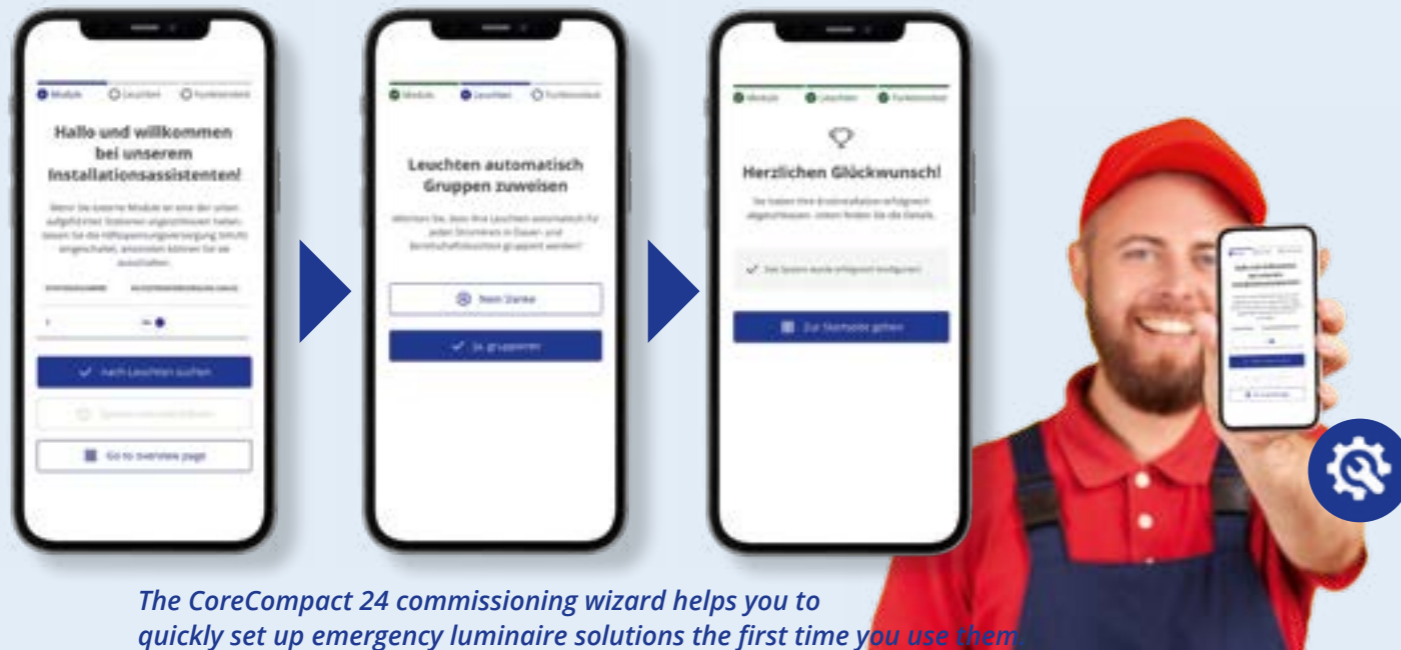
Module Leuchten Funktionstest

Hallo und willkommen bei unserem Installationsassistenten!

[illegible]

Nach Leuchten suchen

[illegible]

Go to overview page

Module Leuchten Funktionstest

Leuchten automatisch Gruppen zuweisen

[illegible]

Nein Danke

Ja, gruppieren

Module Leuchten Funktionstest

Herzlichen Glückwunsch!

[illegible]

Das System wurde erfolgreich konfiguriert

Zur Startseite gehen

The CoreCompact 24 commissioning wizard helps you to quickly set up emergency luminaire solutions the first time you use them.